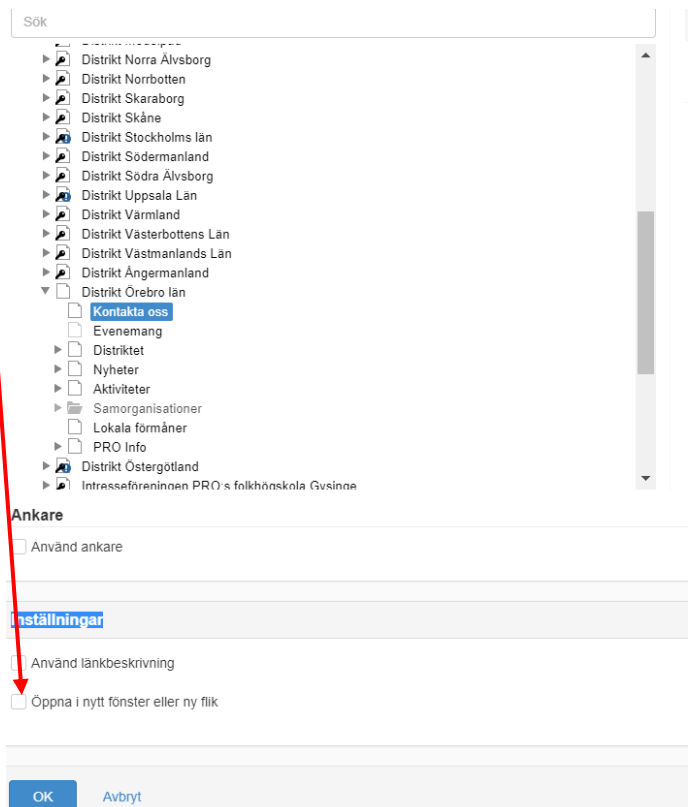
Sök

Distrikt Norra Älvsborg
Distrikt Norrbotten
Distrikt Skaraborg
Distrikt Skåne
Distrikt Stockholms län
Distrikt Södermanland
Distrikt Södra Älvsborg
Distrikt Uppsala Län
Distrikt Värmland
Distrikt Västerbottens Län
Distrikt Västmanlands Län
Distrikt Ångermanland
Distrikt Örebro län
Kontakta oss
Evenemang
Distriktet
Nyheter
Aktiviteter
Samorganisationer
Lokala förmåner
PRO Info
Distrikt Östergötland
Intresseföreningen PRO:s folkhögskola Gysinge

Ankare

Använd ankare

Inställningar

Använd länkbeskrivning

Öppna i nytt fönster eller ny flik

OK
Avbryt